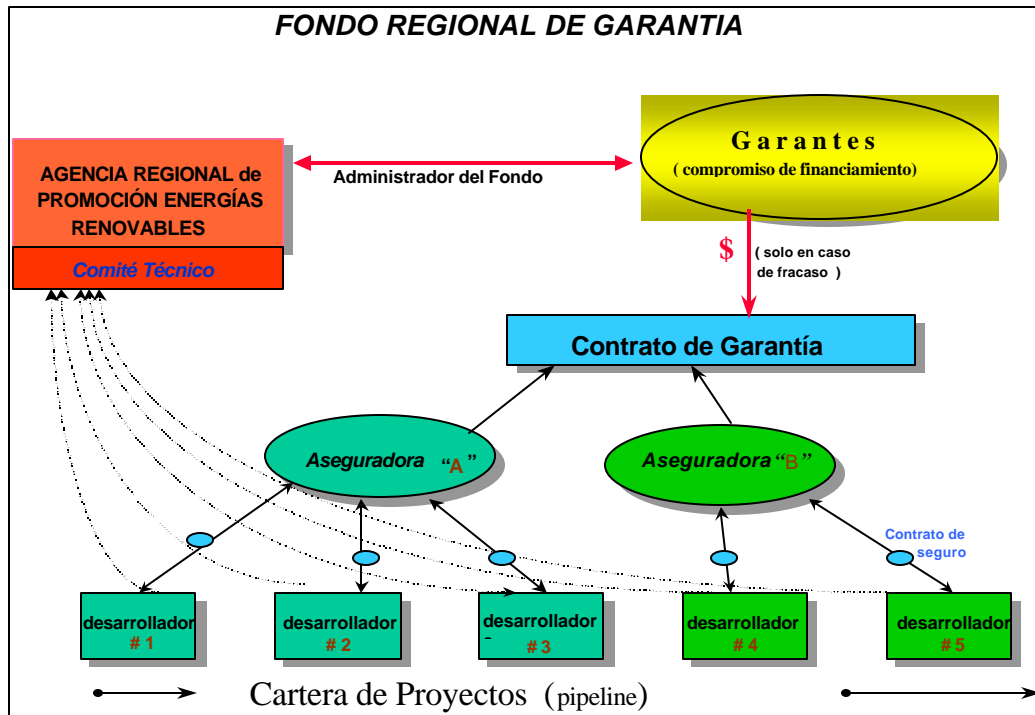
FONDO REGIONAL DE GARANTIA

AGENCIA REGIONAL de PROMOCIÓN ENERGÍAS RENOVABLES

Comité Técnico

Administrador del Fondo

Garantes
( compromiso de financiamiento)

$

( solo en caso de fracaso )

Contrato de Garantía

Aseguradora "A"

Aseguradora "B"

Contrato de seguro

desarrollador # 1

desarrollador # 2

desarrollador # 3

desarrollador # 4

desarrollador # 5

Cartera de Proyectos (pipeline)